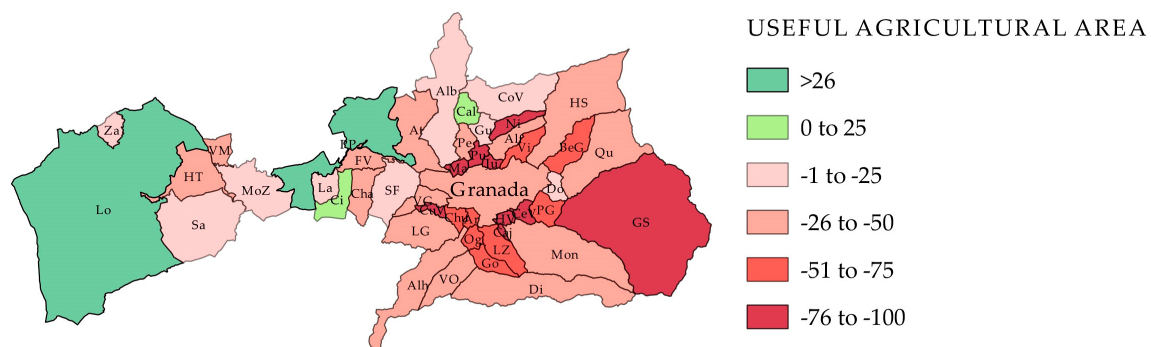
USEFUL AGRICULTURAL AREA

>26

0 to 25

-1 to -25

-26 to -50

-51 to -75

-76 to -100

Za
Lo
VM
HT
Sa
MoZ
RP
FV
La
Ci
Cha
SF
Alb
Cal
CoV
Ni
HS
At
Gu
Alf
Pe
Vi
BeG
Qu
Granada
Do
GS
C
Che
VPG
LG
Og
Caj
LZ
Mon
Go
VO
Alh
Di